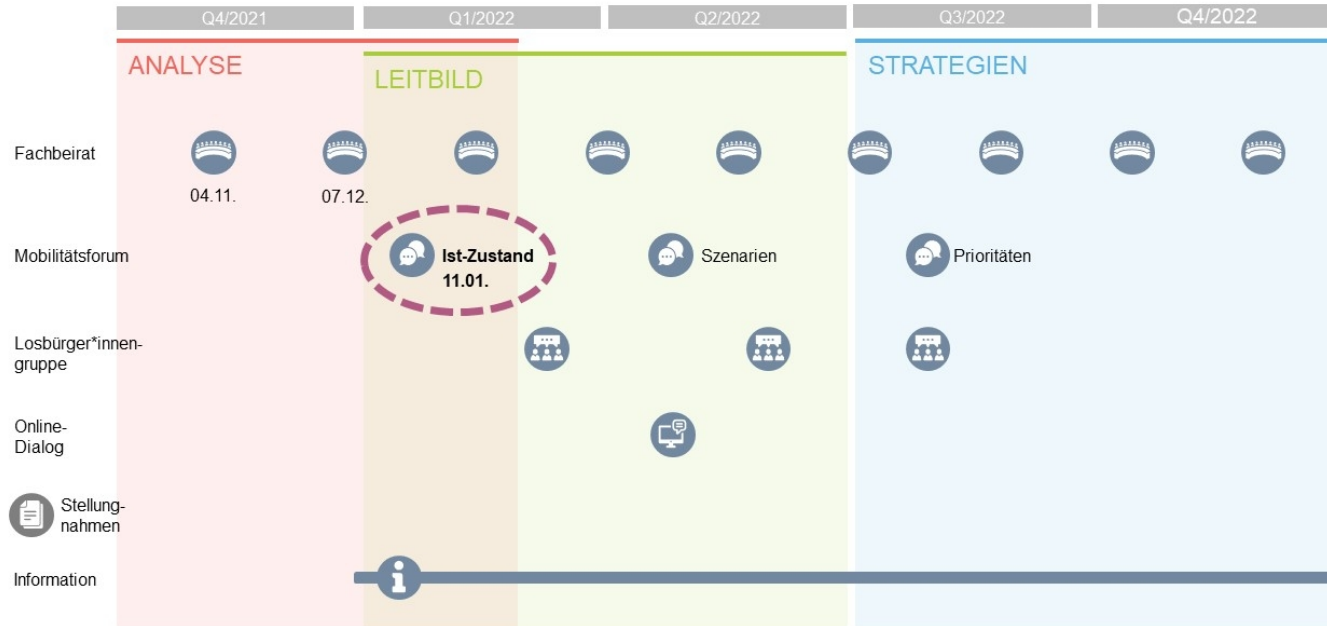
Q4/2021 Q1/2022 Q2/2022 Q3/2022 Q4/2022

ANALYSE

LEITBILD

STRATEGIEN

Fachbeirat

04.11.

07.12.

Mobilitätsforum

Ist-Zustand 11.01.

Szenarien

Prioritäten

Losbürger*innengruppe

Online-Dialog

Stellungnahmen

Information